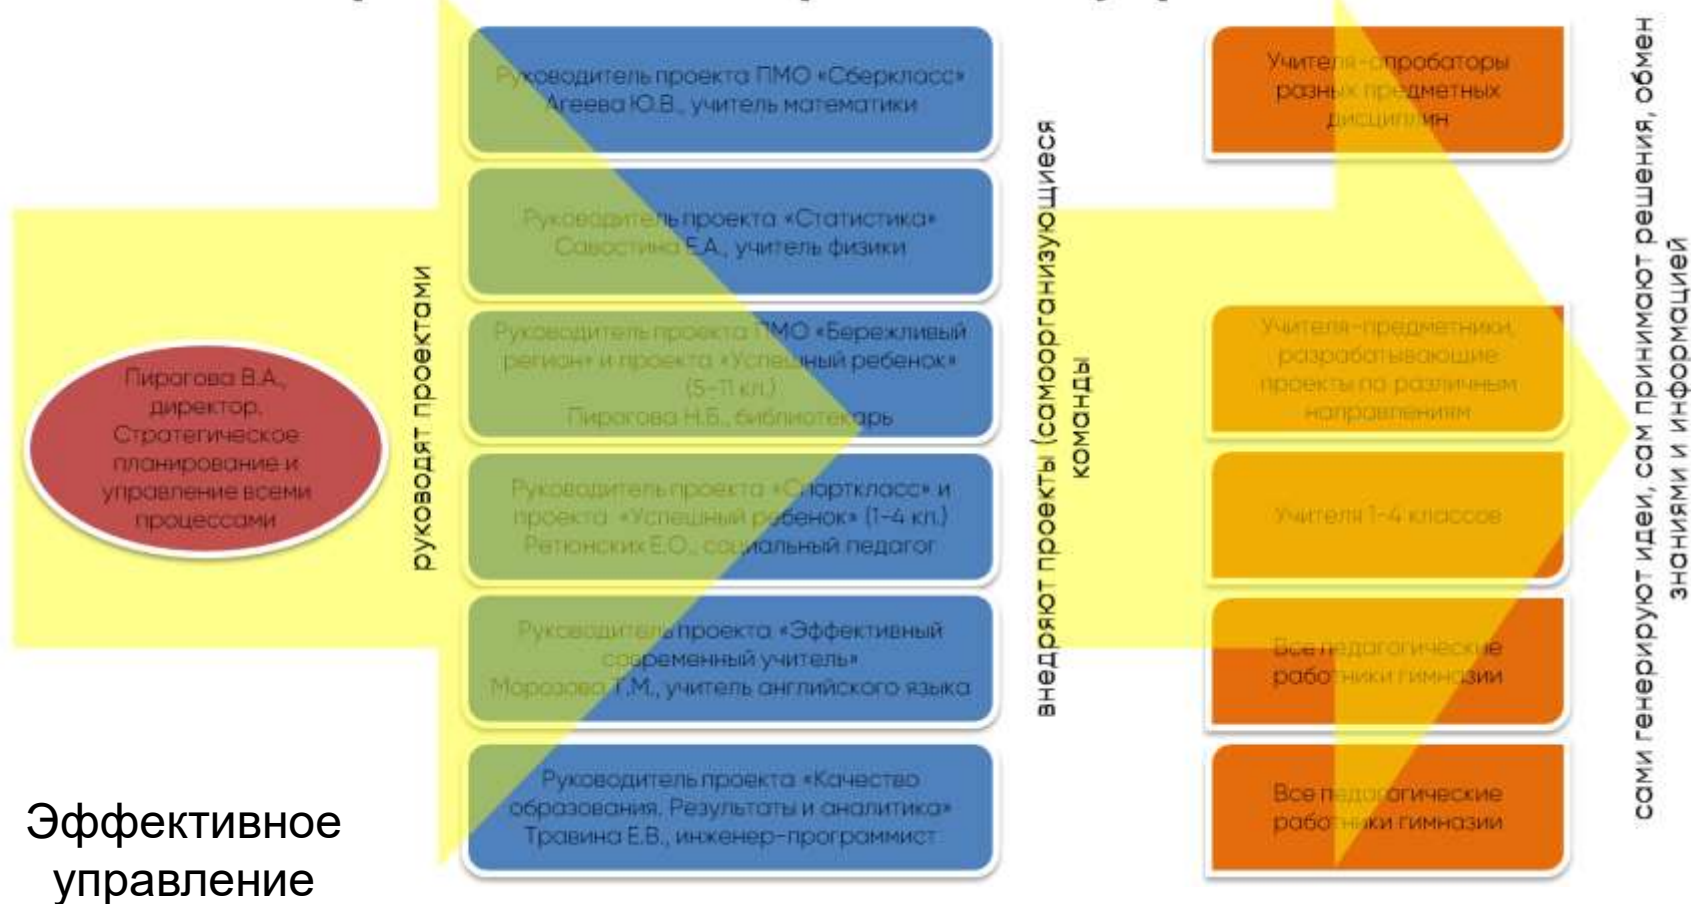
Пирогова В.А., директор. Стратегическое планирование и управление всеми процессами

руководят проектами

Руководитель проекта ПМО «Сберкласс» Агеева Ю.В., учитель математики

Руководитель проекта «Статистика» Савостина Е.А., учитель физики

Руководитель проекта ПМО «Бережливый регион» и проекта «Успешный ребенок» (5-11 кл.) Пирогова Н.Б., библиотекарь

Руководитель проекта «Спорткласс» и проекта «Успешный ребенок» (1-4 кл.) Ретюнских Е.О., социальный педагог

Руководитель проекта «Эффективный современный учитель» Морозова Т.М., учитель английского языка

Руководитель проекта «Качество образования. Результаты и аналитика» Травина Е.В., инженер-программист

внедряют проекты (самоорганизующиеся команды

Учителя-апробаторы разных предметных дисциплин

Учителя-предметники, разрабатывающие проекты по различным направлениям

Учителя 1-4 классов

Все педагогические работники гимназии

Все педагогические работники гимназии

сами генерируют идеи, сам принимают решения, обмен знаниями и информацией

Эффективное управление